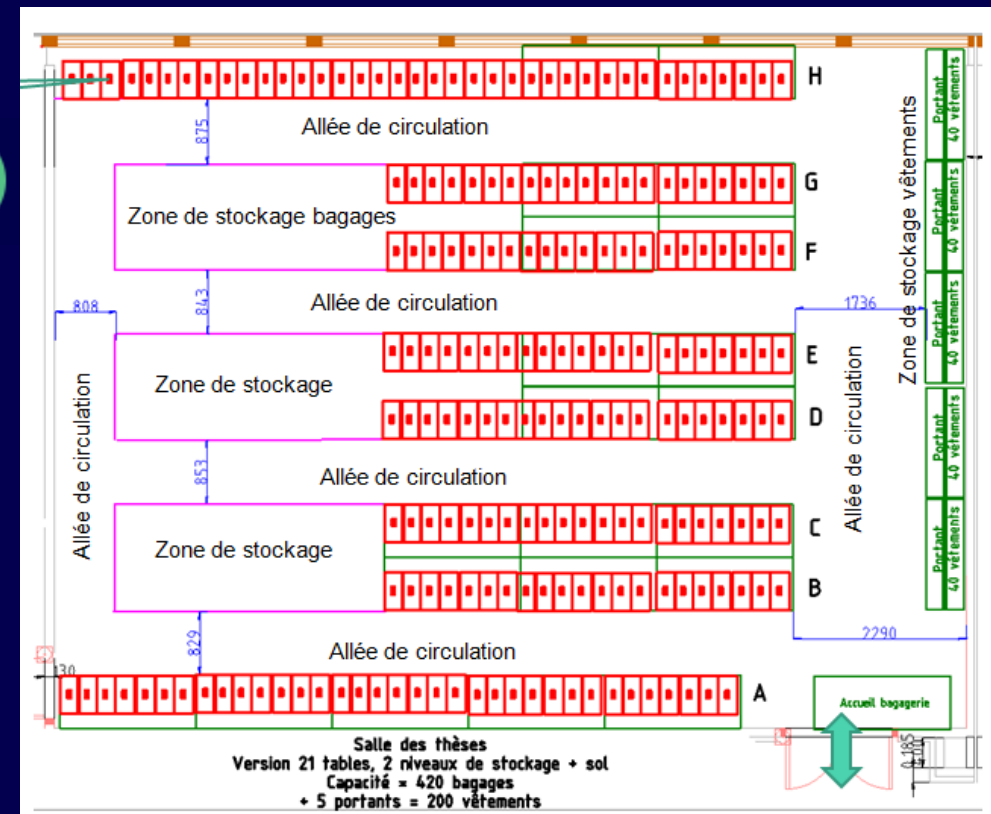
H

875

Allée de circulation

G

Zone de stockage bagages

F

843

808

Allée de circulation

1736

Zone de stockage vêtements

Portant 40 vêtements

Portant 40 vêtements

Portant 40 vêtements

Portant 40 vêtements

Portant 40 vêtements

E

Zone de stockage

Allée de circulation

D

Allée de circulation

853

Allée de circulation

C

Zone de stockage

B

2290

829

Allée de circulation

130

A

Accueil bagagerie

0.185

Salle des thèses
Version 21 tables, 2 niveaux de stockage + sol
Capacité = 420 bagages
+ 5 portants = 200 vêtements